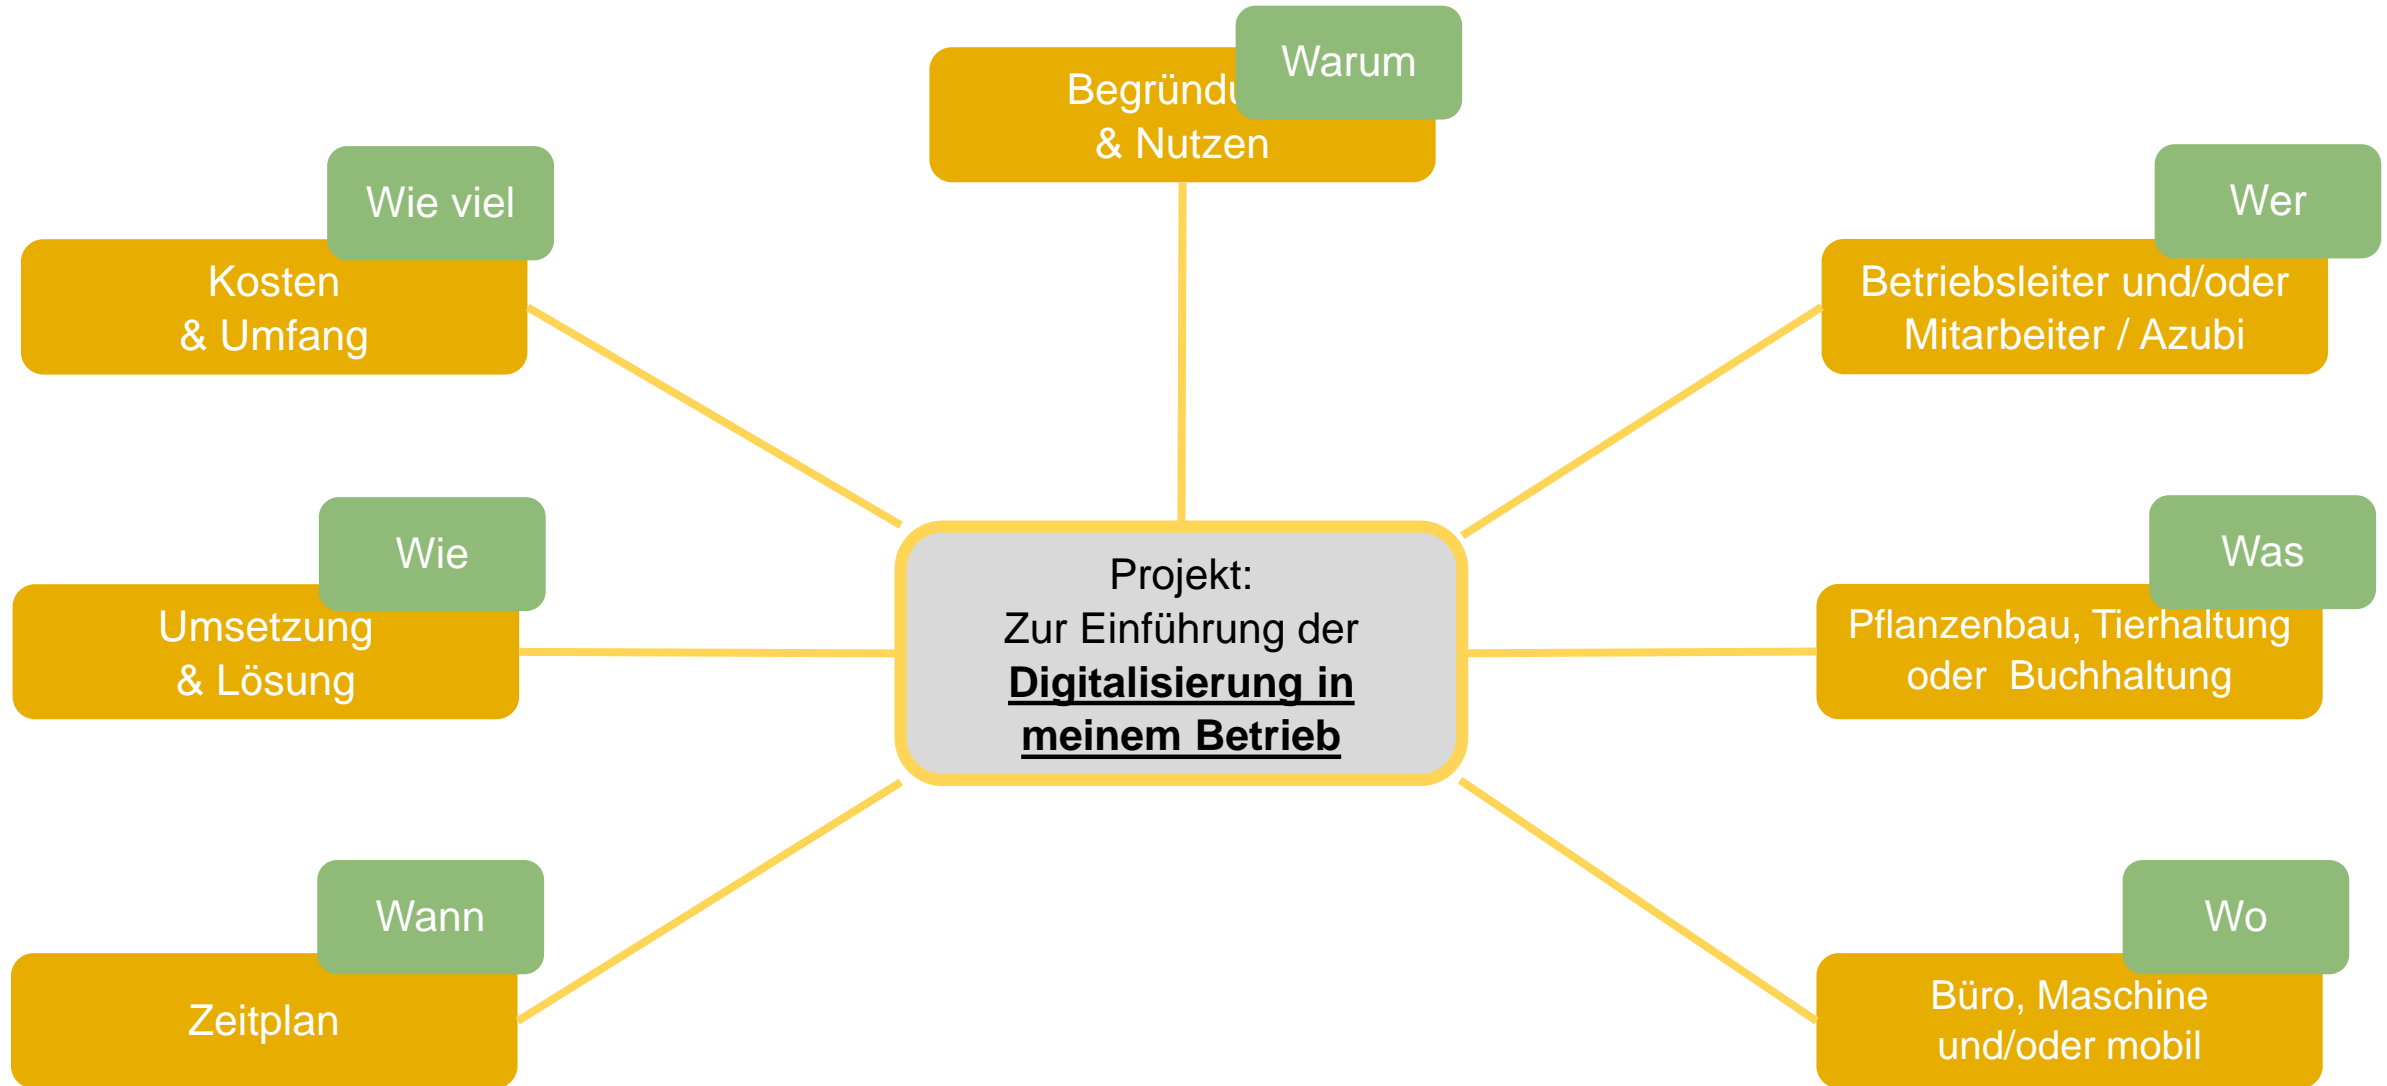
Warum
Begründu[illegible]
& Nutzen

Wie viel
Kosten
& Umfang

Wer
Betriebsleiter und/oder
Mitarbeiter / Azubi

Projekt:
Zur Einführung der
Digitalisierung in meinem Betrieb

Wie
Umsetzung
& Lösung

Was
Pflanzenbau, Tierhaltung
oder Buchhaltung

Wann
Zeitplan

Wo
Büro, Maschine
und/oder mobil